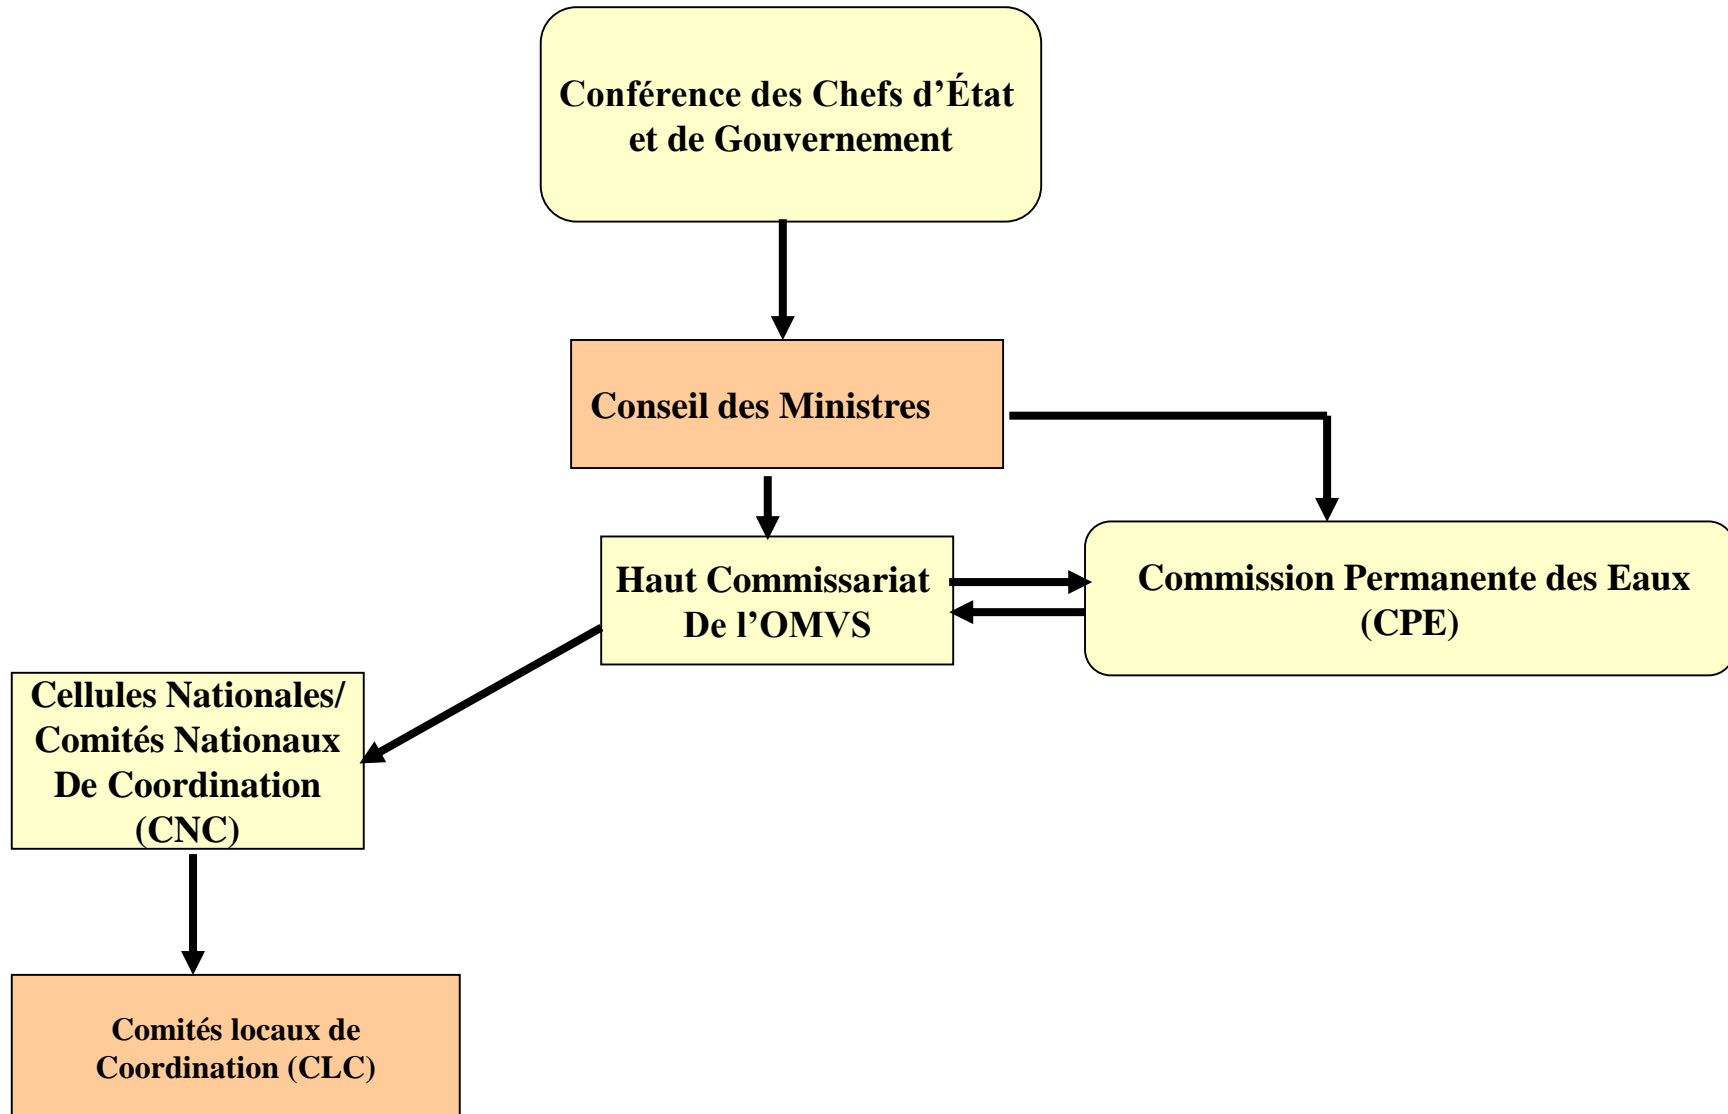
Conférence des Chefs d'État et de Gouvernement

Conseil des Ministres

Haut Commissariat De l'OMVS

Commission Permanente des Eaux (CPE)

Cellules Nationales/ Comités Nationaux De Coordination (CNC)

Comités locaux de Coordination (CLC)